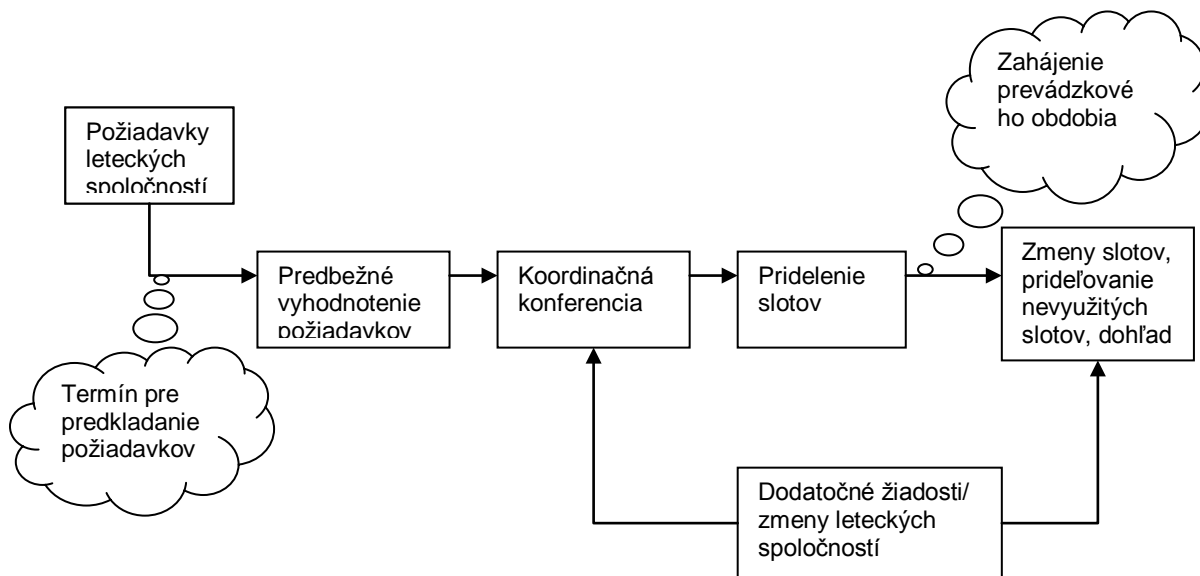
Zahájenie prevádzkové ho obdobia

Požiadavky leteckých spoločností

Predbežné vyhodnotenie požiadavkov

Koordinačná konferencia

Pridelenie slotov

Zmeny slotov, prideľovanie nevyužitých slotov, dohľad

Termín pre predkladanie požiadavkov

Dodatočné žiadosti/ zmeny leteckých spoločností